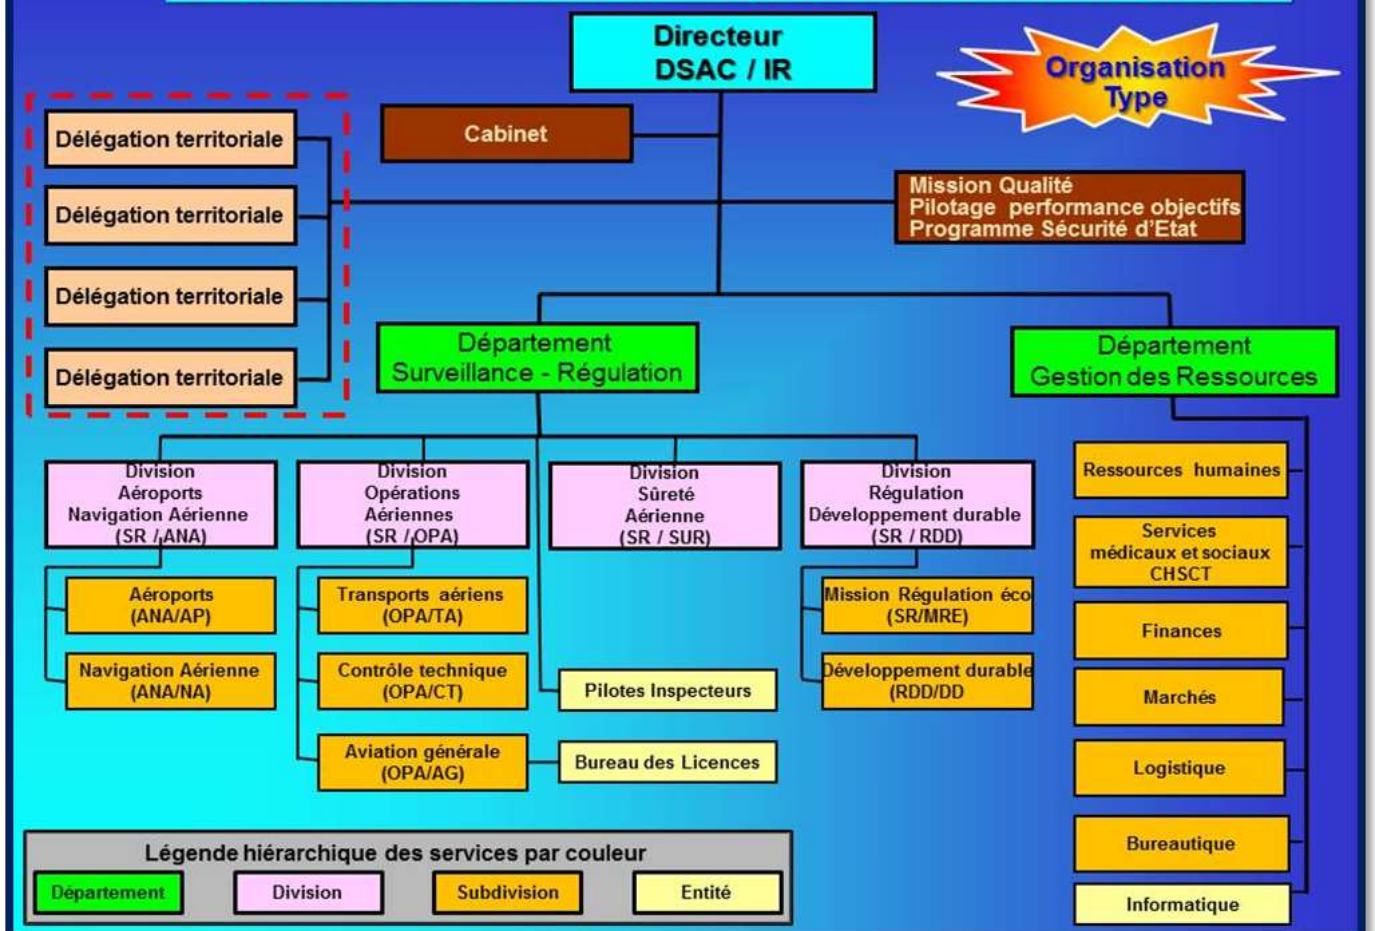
Directeur
DSAC / IR

Organisation Type

Délégation territoriale

Délégation territoriale

Délégation territoriale

Délégation territoriale

Cabinet

Mission Qualité
Pilotage performance objectifs
Programme Sécurité d'Etat

Département
Surveillance - Régulation

Département
Gestion des Ressources

Division
Aéroports
Navigation Aérienne
(SR / ANA)

Division
Opérations
Aériennes
(SR / OPA)

Division
Sûreté
Aérienne
(SR / SUR)

Division
Régulation
Développement durable
(SR / RDD)

Aéroports
(ANA/AP)

Navigation Aérienne
(ANA/NA)

Transports aériens
(OPA/TA)

Contrôle technique
(OPA/CT)

Aviation générale
(OPA/AG)

Pilotes Inspecteurs

Bureau des Licences

Mission Régulation éco
(SR/MRE)

Développement durable
(RDD/DD)

Ressources humaines

Services
médicaux et sociaux
CHSCT

Finances

Marchés

Logistique

Bureautique

Informatique

Légende hiérarchique des services par couleur

Département

Division

Subdivision

Entité